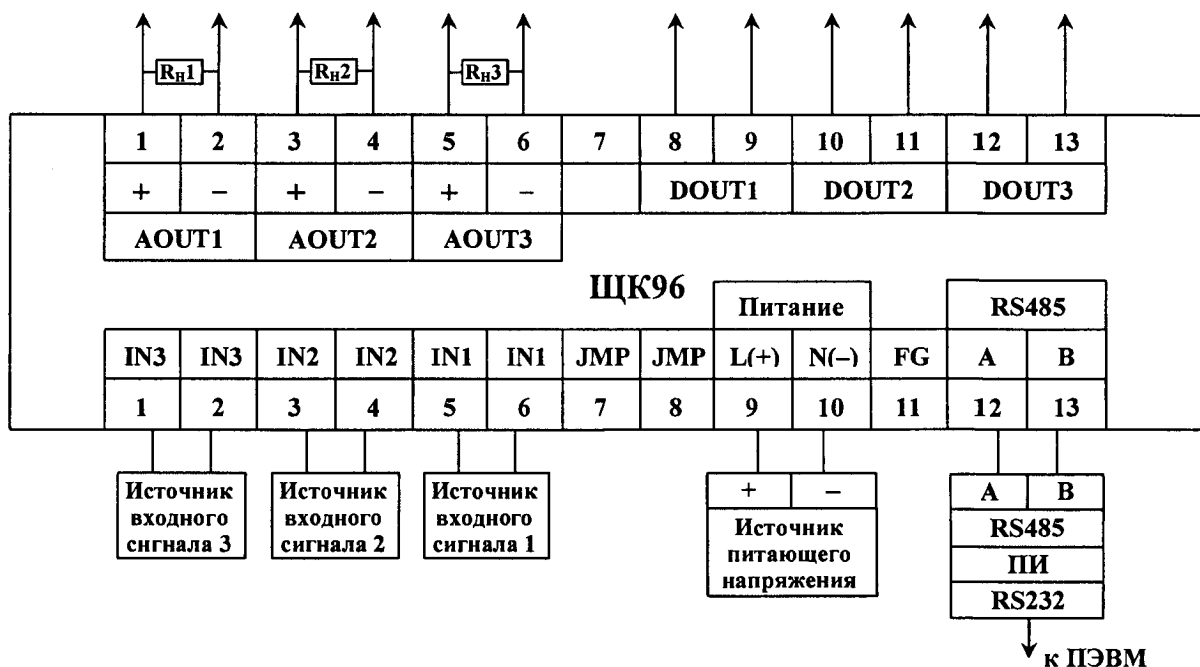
$R_H1$ $R_H2$ $R_H3$

| 1 | 2 | 3 | 4 | 5 | 6 | 7 | 8 | 9 | 10 | 11 | 12 | 13 |
|---|---|---|---|---|---|---|---|---|---|---|---|---|
| + | – | + | – | + | – | | DOUT1 | | DOUT2 | | DOUT3 | |
| AOUT1 | | AOUT2 | | AOUT3 | | | | | | | | |

ЩК96

| | | | | | | | | Питание | | | RS485 | |
|---|---|---|---|---|---|---|---|---|---|---|---|---|
| IN3 | IN3 | IN2 | IN2 | IN1 | IN1 | JMP | JMP | L(+) | N(–) | FG | A | B |
| 1 | 2 | 3 | 4 | 5 | 6 | 7 | 8 | 9 | 10 | 11 | 12 | 13 |

Источник входного сигнала 3

Источник входного сигнала 2

Источник входного сигнала 1

+ –
Источник питающего напряжения

A B
RS485
ПИ
RS232

к ПЭВМ